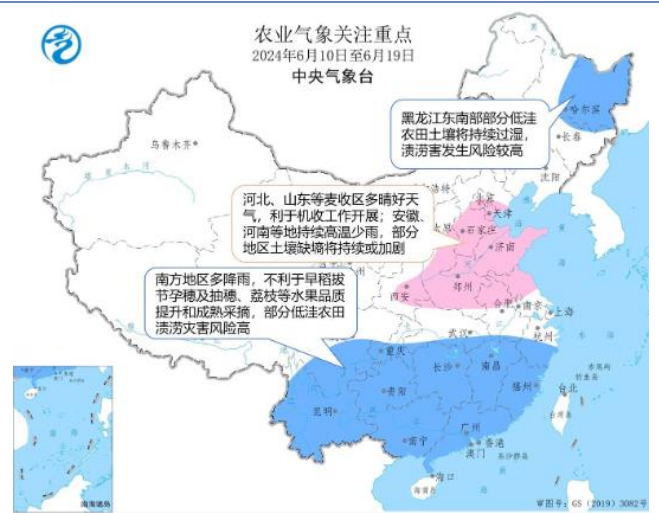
农业气象关注重点
2024年6月10日至6月19日
中央气象台

黑龙江东南部部分低洼农田土壤将持续过湿，渍涝害发生风险较高

河北、山东等麦收区多晴好天气，利于机收工作开展；安徽、河南等地持续高温少雨，部分地区土壤缺墒将持续或加剧

南方地区多降雨，不利于早稻拔节孕穗及抽穗、荔枝等水果品质提升和成熟采摘，部分低洼农田渍涝灾害风险高

乌鲁木齐
哈尔滨
长春
沈阳
北京
天津
石家庄
太原
济南
郑州
西安
合肥
南京
上海
武汉
杭州
重庆
长沙
南昌
福州
台北
昆明
南宁
广州
香港
澳门
海口
南海诸岛

审图号：GS（2019）3082号